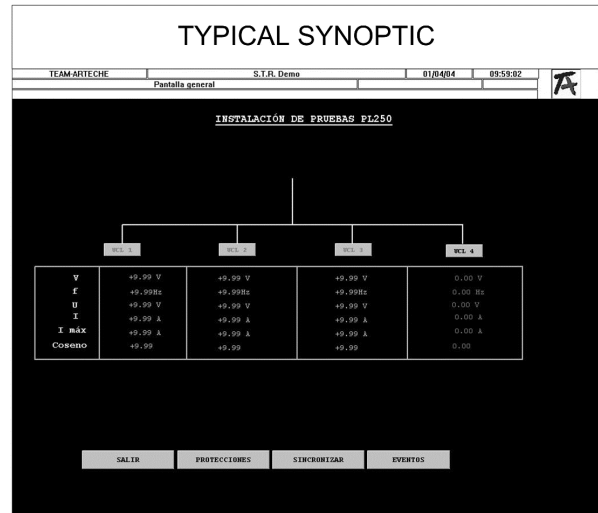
TYPICAL SYNOPTIC

TEAM-ARTECHE | S.T.R. Demo | 01/04/04 | 09:59:02

Pantalla general

INSTALACIÓN DE PRUEBAS PL250

UCL 1 UCL 2 UCL 3 UCL 4

| | UCL 1 | UCL 2 | UCL 3 | UCL 4 |
|---|---|---|---|---|
| V | +9.99 V | +9.99 V | +9.99 V | 0.00 V |
| f | +9.99Hz | +9.99Hz | +9.99Hz | 0.00 Hz |
| U | +9.99 V | +9.99 V | +9.99 V | 0.00 V |
| I | +9.99 A | +9.99 A | +9.99 A | 0.00 A |
| I máx | +9.99 A | +9.99 A | +9.99 A | 0.00 A |
| Coseno | +9.99 | +9.99 | +9.99 | 0.00 |

SALIR PROTECCIONES SINCRONIZAR EVENTOS